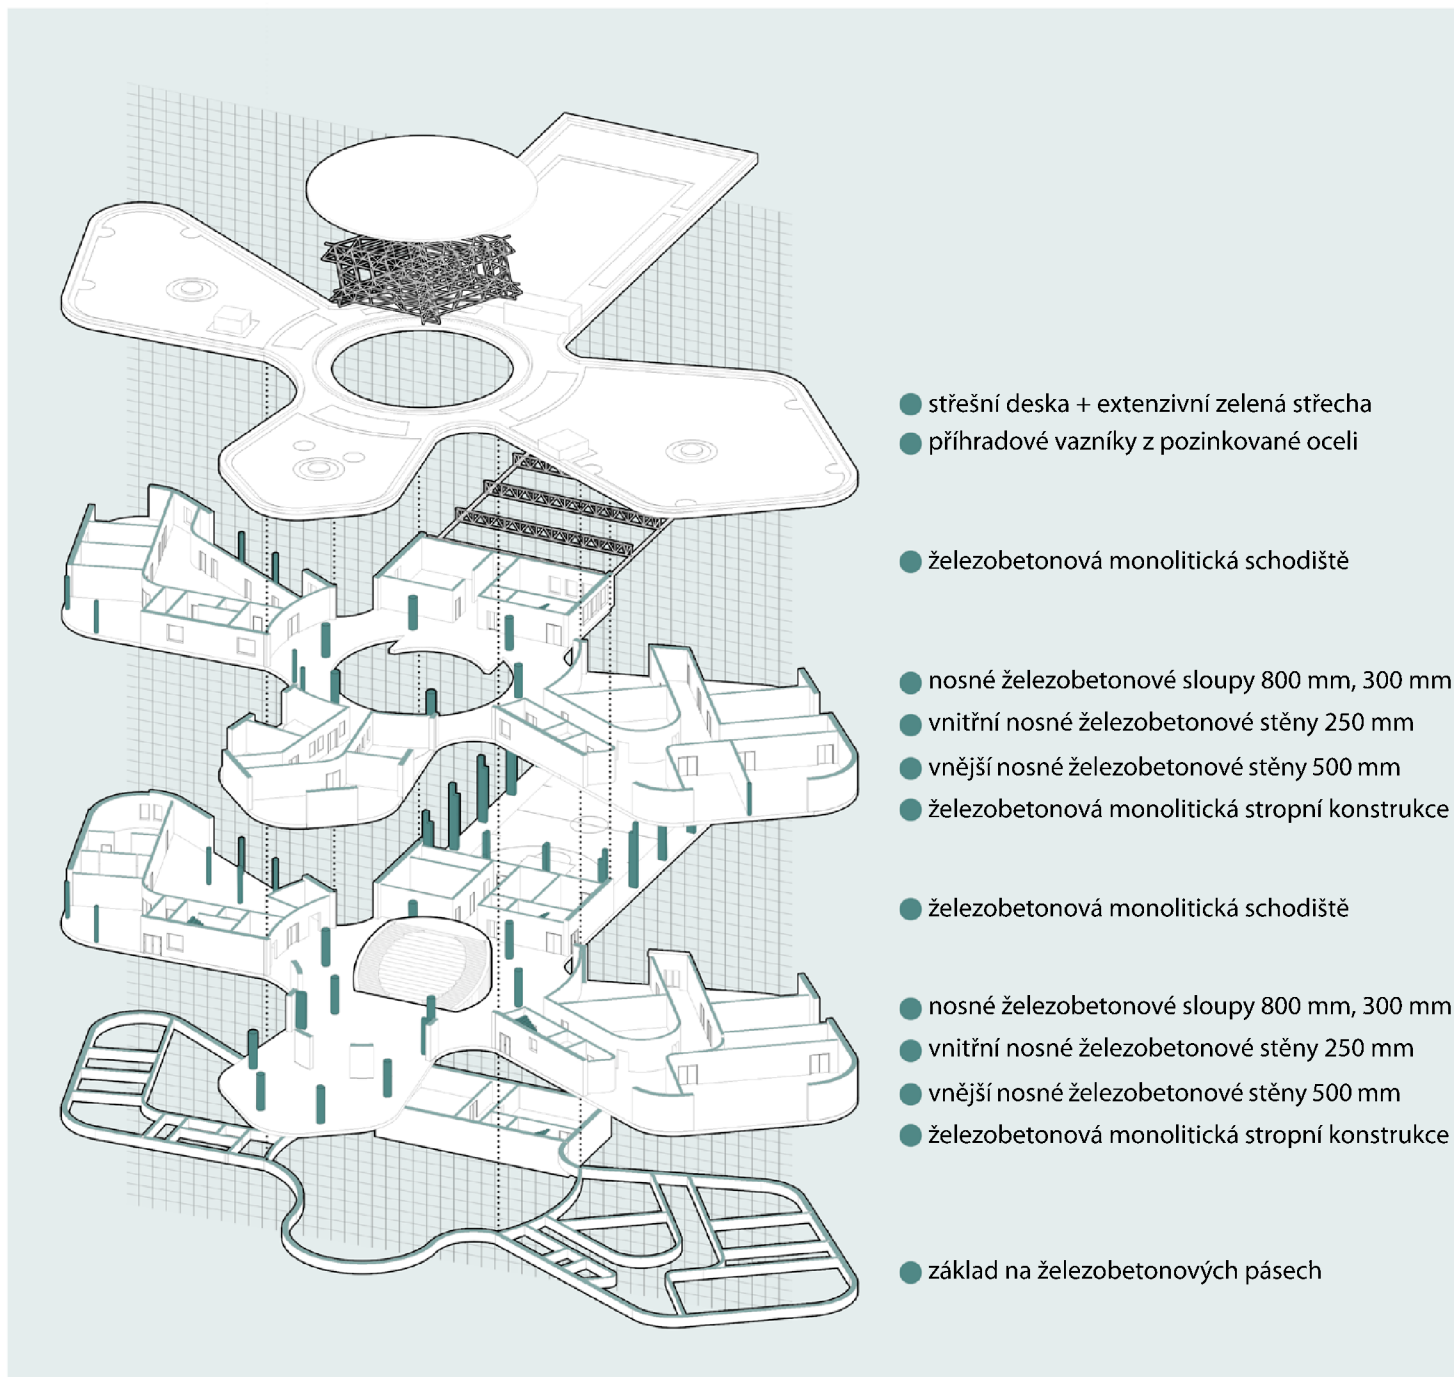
střešní deska + extenzivní zelená střecha
příhradové vazníky z pozinkované oceli

železobetonová monolitická schodiště

nosné železobetonové sloupy 800 mm, 300 mm
vnitřní nosné železobetonové stěny 250 mm
vnější nosné železobetonové stěny 500 mm
železobetonová monolitická stropní konstrukce

železobetonová monolitická schodiště

nosné železobetonové sloupy 800 mm, 300 mm
vnitřní nosné železobetonové stěny 250 mm
vnější nosné železobetonové stěny 500 mm
železobetonová monolitická stropní konstrukce

základ na železobetonových pásech